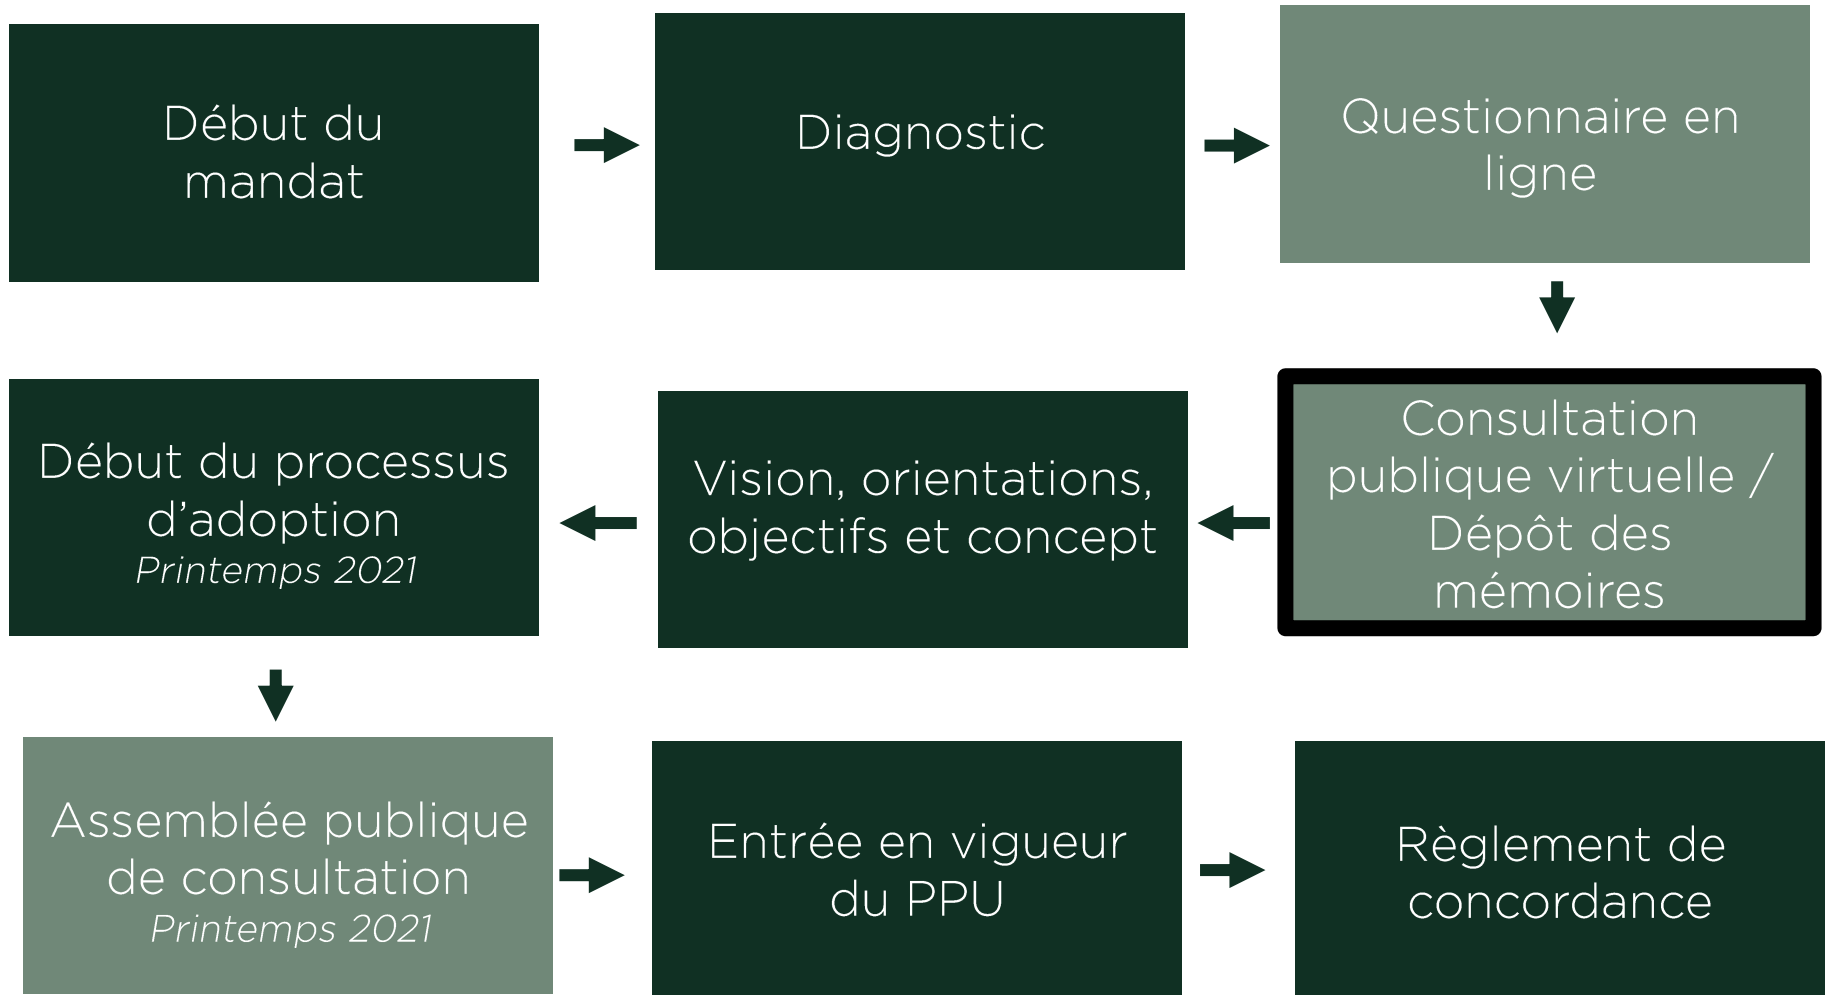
Début du mandat

Diagnostic

Questionnaire en ligne

Consultation publique virtuelle / Dépôt des mémoires

Vision, orientations, objectifs et concept

Début du processus d'adoption
*Printemps 2021*

Assemblée publique de consultation
*Printemps 2021*

Entrée en vigueur du PPU

Règlement de concordance